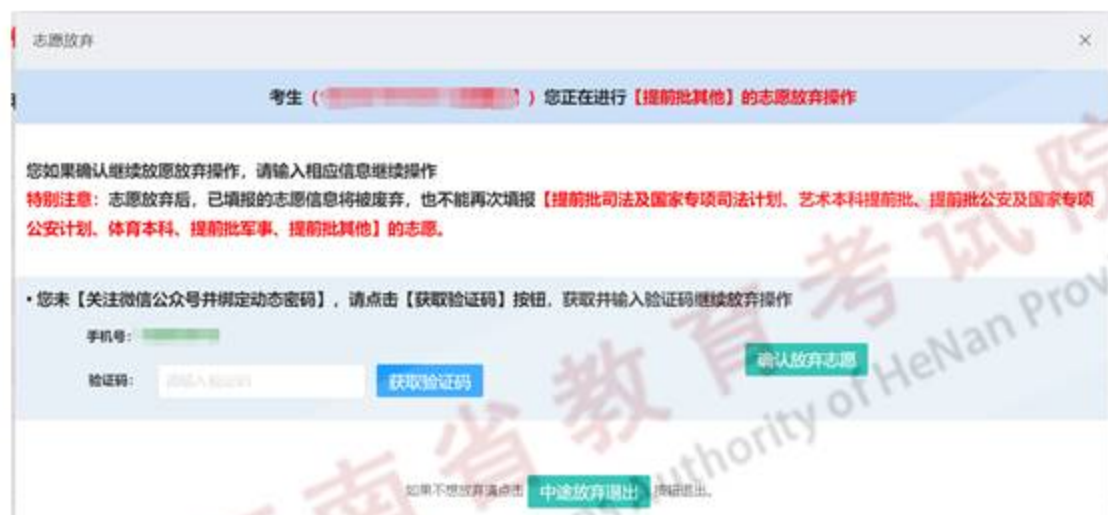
志愿放弃

×

考生（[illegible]）您正在进行【提前批其他】的志愿放弃操作

您如果确认继续放愿放弃操作，请输入相应信息继续操作
特别注意：志愿放弃后，已填报的志愿信息将被废弃，也不能再次填报【提前批司法及国家专项司法计划、艺术本科提前批、提前批公安及国家专项公安计划、体育本科、提前批军事、提前批其他】的志愿。

• 您未【关注微信公众号并绑定动态密码】，请点击【获取验证码】按钮，获取并输入验证码继续放弃操作

手机号：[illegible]

验证码：请输入验证码

获取验证码

确认放弃志愿

如果不想放弃请点击 中途放弃退出 按钮退出。

南省教育考试院
Authority of HeNan Prov